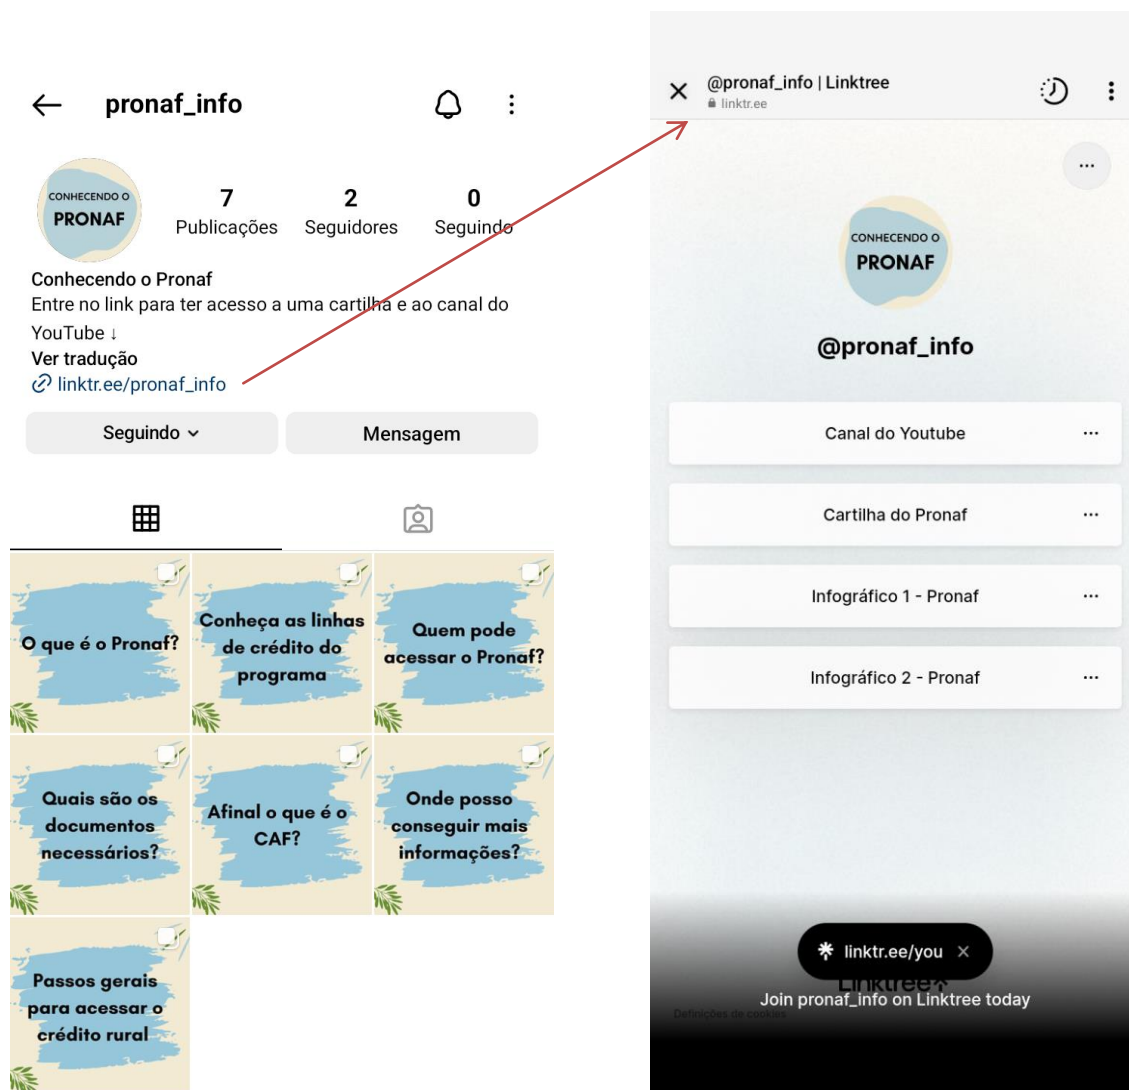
← pronaf_info

CONHECENDO O PRONAF

7 Publicações
2 Seguidores
0 Seguindo

Conhecendo o Pronaf
Entre no link para ter acesso a uma cartilha e ao canal do YouTube ↓
Ver tradução
linktr.ee/pronaf_info

Seguindo
Mensagem

O que é o Pronaf?

Conheça as linhas de crédito do programa

Quem pode acessar o Pronaf?

Quais são os documentos necessários?

Afinal o que é o CAF?

Onde posso conseguir mais informações?

Passos gerais para acessar o crédito rural

@pronaf_info | Linktree
linktr.ee

CONHECENDO O PRONAF

@pronaf_info

Canal do Youtube

Cartilha do Pronaf

Infográfico 1 - Pronaf

Infográfico 2 - Pronaf

linktr.ee/you

Linktree

Join pronaf_info on Linktree today

Definições de cookies